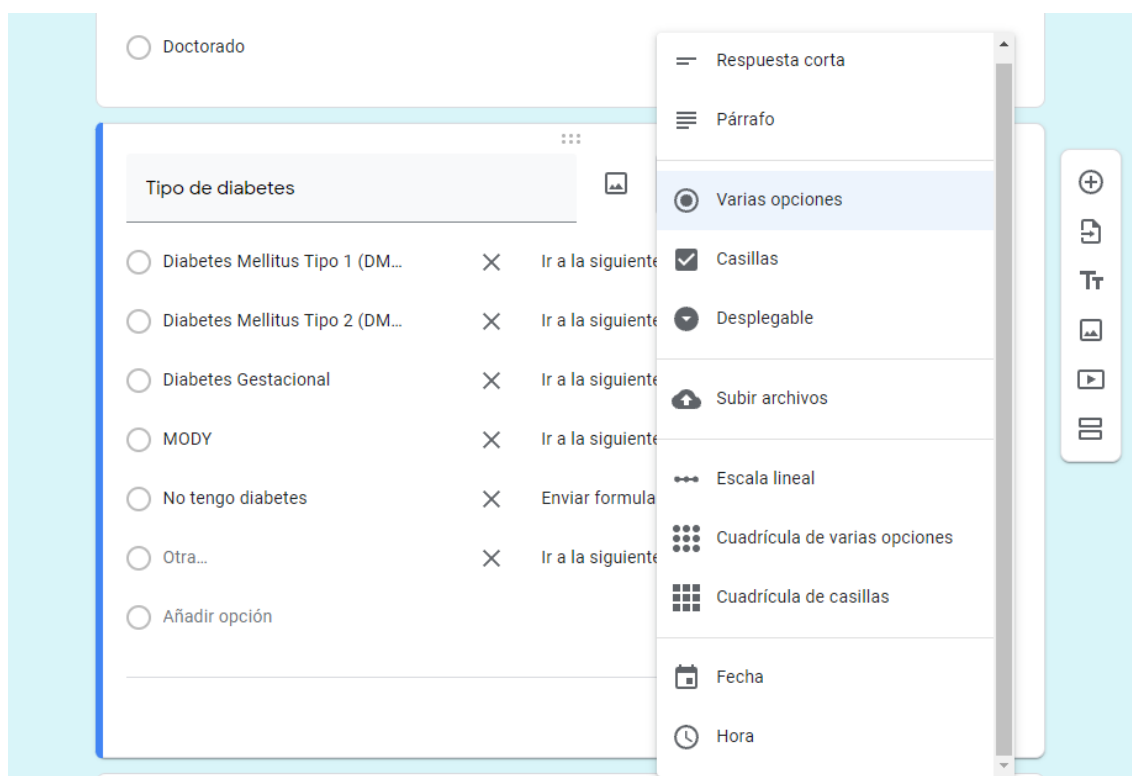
Doctorado

Tipo de diabetes

Diabetes Mellitus Tipo 1 (DM...
Ir a la siguiente

Diabetes Mellitus Tipo 2 (DM...
Ir a la siguiente

Diabetes Gestacional
Ir a la siguiente

MODY
Ir a la siguiente

No tengo diabetes
Enviar formula

Otra...
Ir a la siguiente

Añadir opción

Respuesta corta
Párrafo
Varias opciones
Casillas
Desplegable
Subir archivos
Escala lineal
Cuadrícula de varias opciones
Cuadrícula de casillas
Fecha
Hora